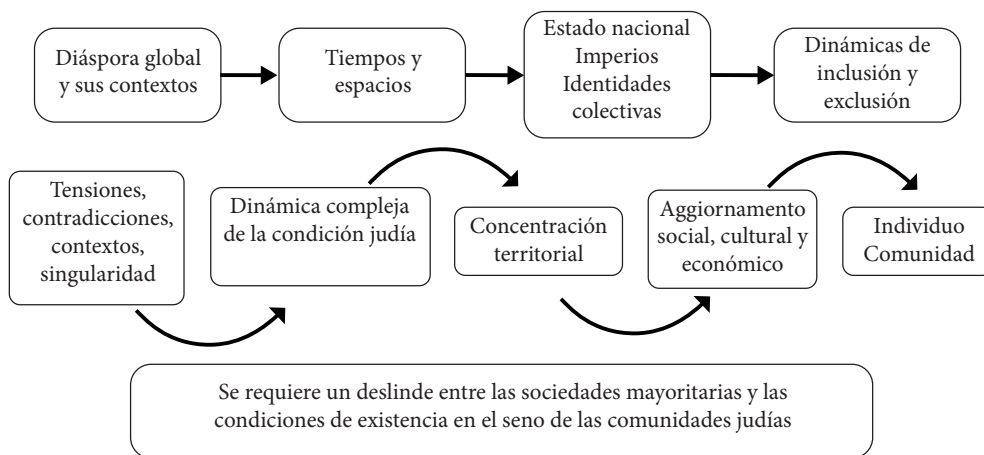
Diáspora global y sus contextos

Tiempos y espacios

Estado nacional
Imperios
Identidades colectivas

Dinámicas de inclusión y exclusión

Tensiones, contradicciones, contextos, singularidad

Dinámica compleja de la condición judía

Concentración territorial

Aggiornamento social, cultural y económico

Individuo
Comunidad

Se requiere un deslinde entre las sociedades mayoritarias y las condiciones de existencia en el seno de las comunidades judías